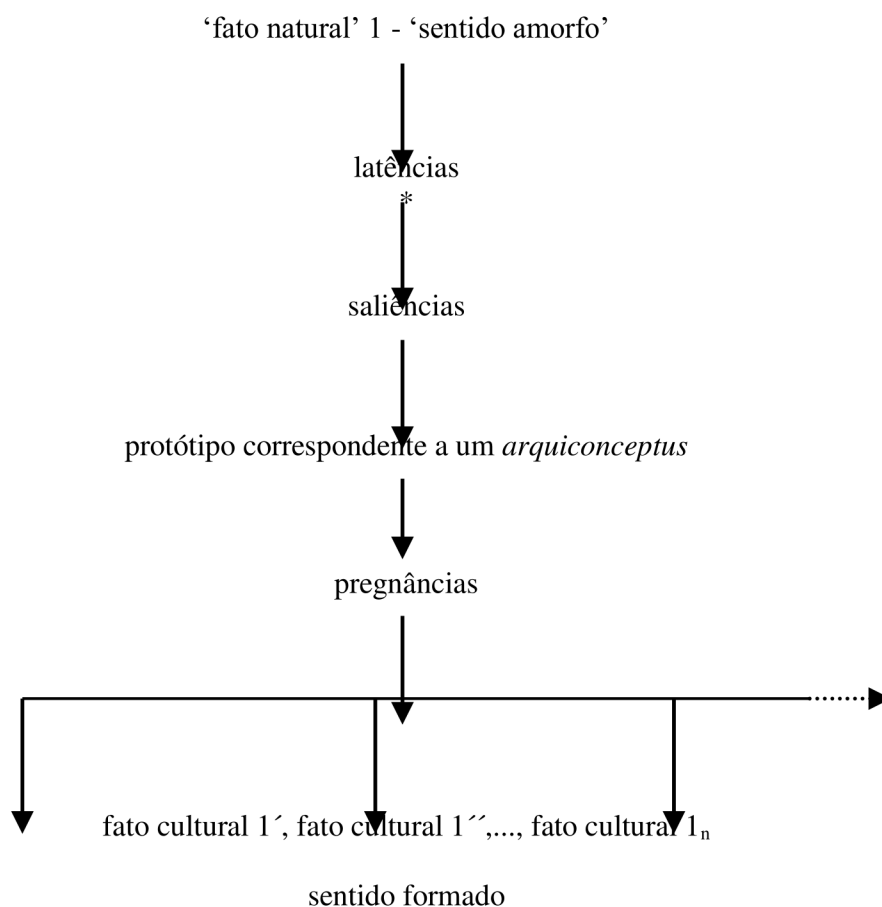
‘fato natural’ 1 - ‘sentido amorfo’

latências
*

saliências

protótipo correspondente a um *arquiconceptus*

pregnâncias

fato cultural 1´, fato cultural 1´´,..., fato cultural $1_n$

sentido formado